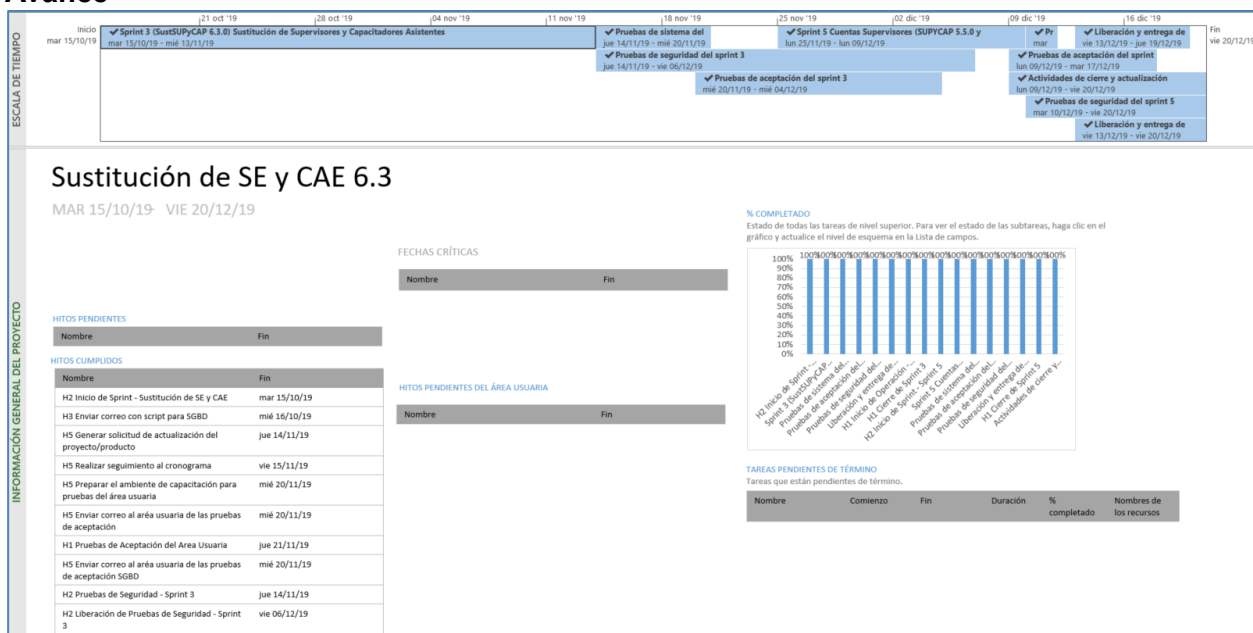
Avance

ESCALA DE TIEMPO

Inicio
mar 15/10/19

21 oct '19 | 28 oct '19 | 04 nov '19 | 11 nov '19 | 18 nov '19 | 25 nov '19 | 02 dic '19 | 09 dic '19 | 16 dic '19

Fin
vie 20/12/19

✔Sprint 3 (SustSUPyCAP 6.3.0) Sustitución de Supervisores y Capacitadores Asistentes
mar 15/10/19 - mié 13/11/19

✔Pruebas de sistema del
jue 14/11/19 - mié 20/11/19

✔Sprint 5 Cuentas Supervisores (SUPYCAP 5.5.0 y
lun 25/11/19 - lun 09/12/19

✔Pr
mar

✔Liberación y entrega de
vie 13/12/19 - jue 19/12/19

✔Pruebas de seguridad del sprint 3
jue 14/11/19 - vie 06/12/19

✔Pruebas de aceptación del sprint
lun 09/12/19 - mar 17/12/19

✔Pruebas de aceptación del sprint 3
mié 20/11/19 - mié 04/12/19

✔Actividades de cierre y actualización
lun 09/12/19 - vie 20/12/19

✔Pruebas de seguridad del sprint 5
mar 10/12/19 - vie 20/12/19

✔Liberación y entrega de
vie 13/12/19 - vie 20/12/19

INFORMACIÓN GENERAL DEL PROYECTO

Sustitución de SE y CAE 6.3

MAR 15/10/19 - VIE 20/12/19

HITOS PENDIENTES

| Nombre | Fin |
|---|---|

HITOS CUMPLIDOS

| Nombre | Fin |
|---|---|
| H2 Inicio de Sprint - Sustitución de SE y CAE | mar 15/10/19 |
| H3 Enviar correo con script para SGBD | mié 16/10/19 |
| H5 Generar solicitud de actualización del proyecto/producto | jue 14/11/19 |
| H5 Realizar seguimiento al cronograma | vie 15/11/19 |
| H5 Preparar el ambiente de capacitación para pruebas del área usuaria | mié 20/11/19 |
| H5 Enviar correo al área usuaria de las pruebas de aceptación | mié 20/11/19 |
| H1 Pruebas de Aceptación del Area Usuaria | jue 21/11/19 |
| H5 Enviar correo al área usuaria de las pruebas de aceptación SGBD | mié 20/11/19 |
| H2 Pruebas de Seguridad - Sprint 3 | jue 14/11/19 |
| H2 Liberación de Pruebas de Seguridad - Sprint 3 | vie 06/12/19 |

FECHAS CRÍTICAS

| Nombre | Fin |
|---|---|

HITOS PENDIENTES DEL ÁREA USUARIA

| Nombre | Fin |
|---|---|

% COMPLETADO
Estado de todas las tareas de nivel superior. Para ver el estado de las subtareas, haga clic en el gráfico y actualice el nivel de esquema en la Lista de campos.

100% 90% 80% 70% 60% 50% 40% 30% 20% 10% 0%
100% 100% 100% 100% 100% 100% 100% 100% 100% 100% 100% 100% 100% 100% 100% 100% 100% 100%

H2 Inicio de Sprint -... | Sprint 3 (SustSUPyCAP... | Pruebas de sistema del... | Pruebas de aceptación del... | Pruebas de seguridad del... | Liberación y entrega de... | H1 Inicio de Operación -... | H1 Cierre de Sprint 3 | H2 Inicio de Sprint - Sprint 5 | Sprint 5 Cuentas... | Pruebas de sistema del... | Pruebas de aceptación del... | Pruebas de seguridad del... | Liberación y entrega de... | H1 Cierre de Sprint 5 | Actividades de cierre y...

TAREAS PENDIENTES DE TÉRMINO
Tareas que están pendientes de término.

| Nombre | Comienzo | Fin | Duración | % completado | Nombres de los recursos |
|---|---|---|---|---|---|